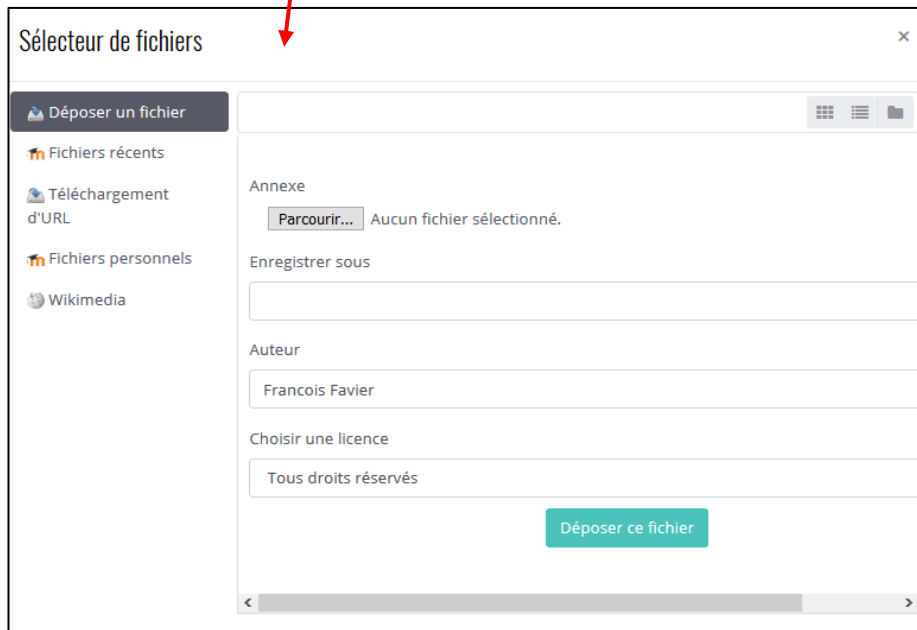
Sélecteur de fichiers

×

Déposer un fichier

Fichiers récents

Téléchargement d'URL

Fichiers personnels

Wikimedia

Annexe

Parcourir... Aucun fichier sélectionné.

Enregistrer sous

Auteur

Francois Favier

Choisir une licence

Tous droits réservés

Déposer ce fichier